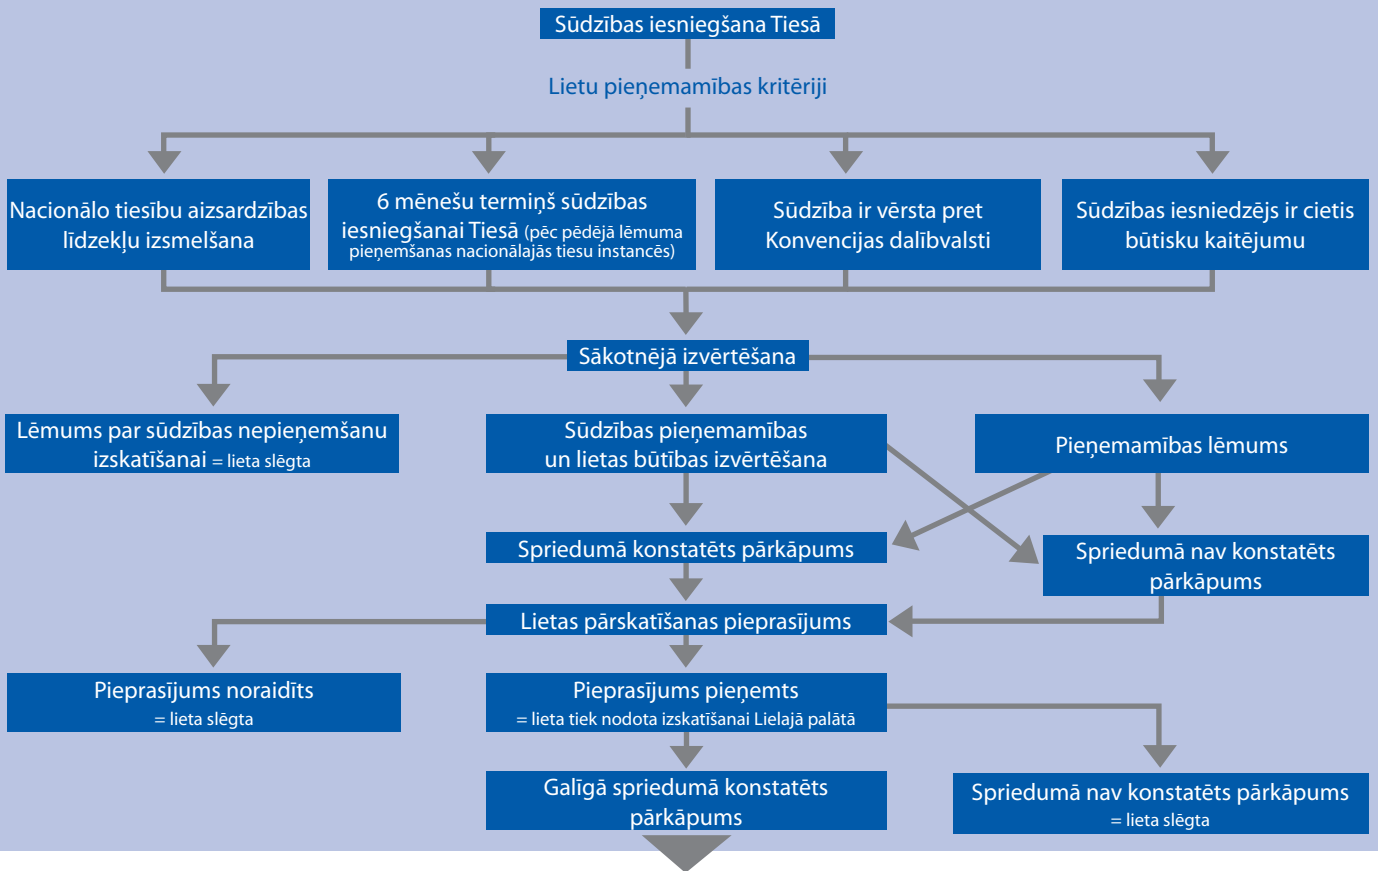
Sūdzības iesniegšana Tiesā

Lietu pieņemamības kritēriji

Nacionālo tiesību aizsardzības līdzekļu izsmelšana

6 mēnešu termiņš sūdzības iesniegšanai Tiesā (pēc pēdējā lēmuma pieņemšanas nacionālajās tiesu instancēs)

Sūdzība ir vērsta pret Konvencijas dalībvalsti

Sūdzības iesniedzējs ir cietis būtisku kaitējumu

Sākotnējā izvērtēšana

Lēmums par sūdzības nepieņemšanu izskatīšanai = lieta slēgta

Sūdzības pieņemamības un lietas būtības izvērtēšana

Pieņemamības lēmums

Spriedumā konstatēts pārkāpums

Spriedumā nav konstatēts pārkāpums

Lietas pārskatīšanas pieprasījums

Pieprasījums noraidīts = lieta slēgta

Pieprasījums pieņemts = lieta tiek nodota izskatīšanai Lielajā palātā

Galīgā spriedumā konstatēts pārkāpums

Spriedumā nav konstatēts pārkāpums = lieta slēgta